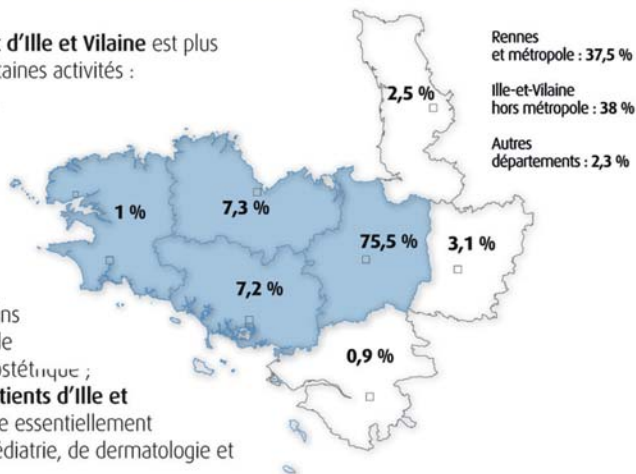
t d'Ille et Vilaine est plus taines activités :

ns
le
ostétrique ;
tients d'Ille et
e essentiellement
édiatrie, de dermatologie et

Rennes et métropole : 37,5 %

Ille-et-Vilaine hors métropole : 38 %

Autres départements : 2,3 %

2,5 %

1 %

7,3 %

75,5 %

3,1 %

7,2 %

0,9 %